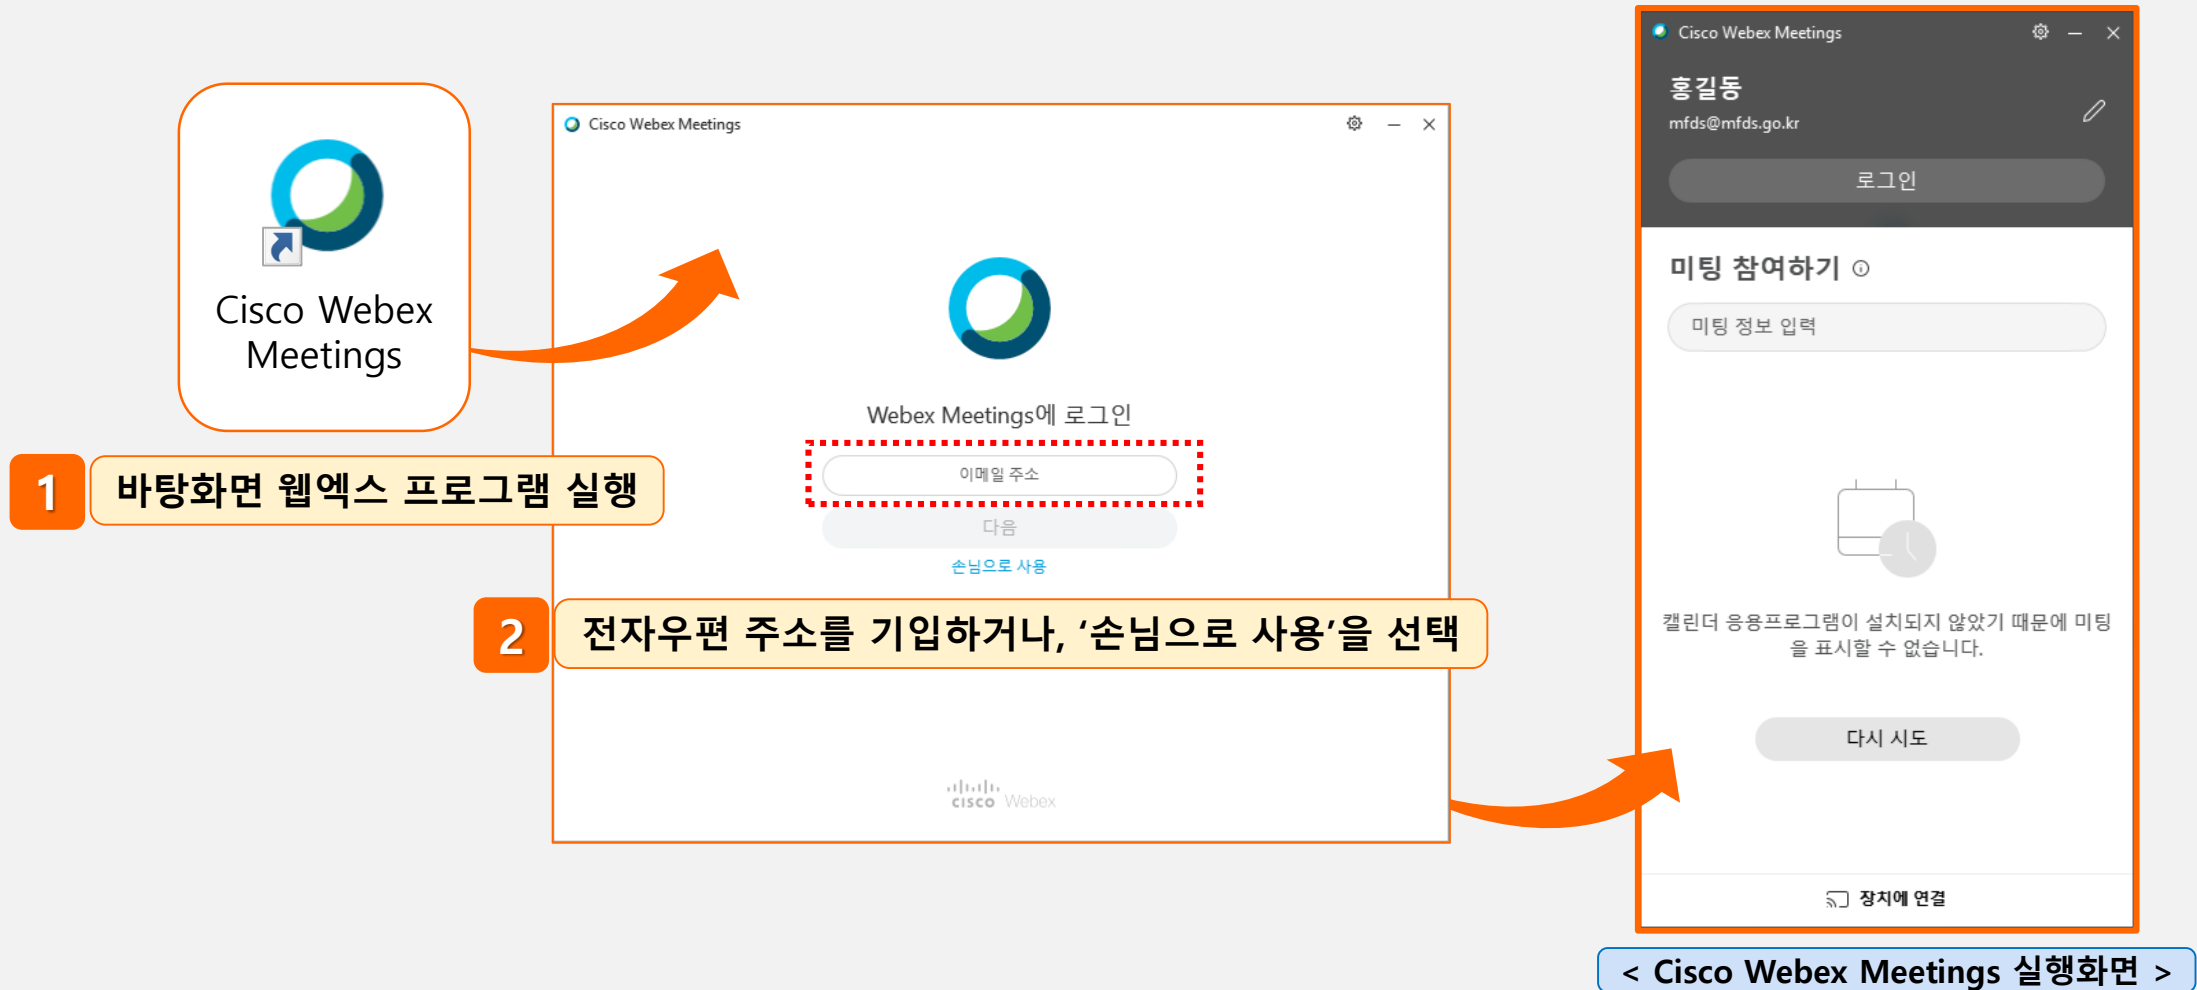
Cisco Webex Meetings

1 바탕화면 웹엑스 프로그램 실행

Cisco Webex Meetings

Webex Meetings에 로그인

이메일 주소

다음

손님으로 사용

2 전자우편 주소를 기입하거나, '손님으로 사용'을 선택

cisco Webex

Cisco Webex Meetings

홍길동
mfds@mfds.go.kr

로그인

미팅 참여하기

미팅 정보 입력

캘린더 응용프로그램이 설치되지 않았기 때문에 미팅을 표시할 수 없습니다.

다시 시도

장치에 연결

< Cisco Webex Meetings 실행화면 >